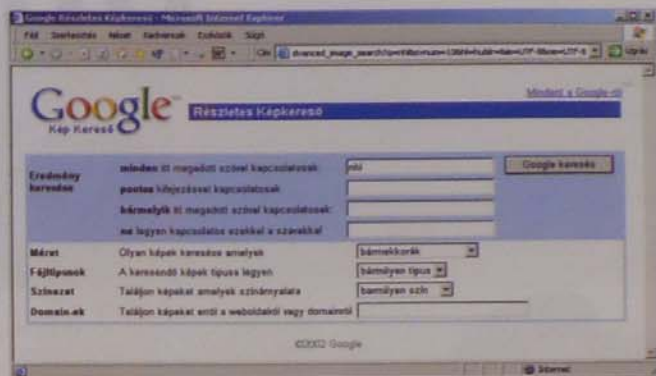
Google Részletes Képkereső - Microsoft Internet Explorer

Fájl Szerkesztés Nézet Kedvencek Eszközök Súgó

Cím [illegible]dvanced_image_search?q=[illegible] Ugrás

Google Kép Kereső

Részletes Képkereső

Minden a Google-ról

| | | | |
|---|---|---|---|
| Eredmény keresése | minden itt megadott szóval kapcsolatosak | mit | Google keresés |
| | pontos kifejezéssel kapcsolatosak | | |
| | bármelyik itt megadott szóval kapcsolatosak: | | |
| | ne legyen kapcsolatos ezekkel a szavakkal | | |
| Méret | Olyan képek keresése amelyek | bármekkorák | |
| Fájltípusok | A keresendő képek típusa legyen | bármilyen típus | |
| Színezet | Találjon képeket amelyek színárnyalata | bármilyen szín | |
| Domain-ek | Találjon képeket ebből a weboldalról vagy domainről | | |

©2002 Google

Internet